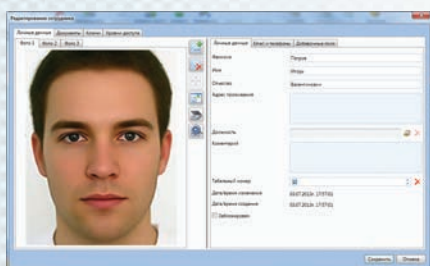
Редактирование сотрудника

Личные данные | Документы | Ключи | Уровни доступа

Фото 1 | Фото 2 | Фото 3

Личные данные | Email и телефоны | Дополнительные поля

Фамилия | Петров
Имя | Игорь
Отчество | Валентинович
Адрес проживания
Должность
Комментарий
Табельный номер
Дата/время изменения | 03.07.2012г. 17:37:01
Дата/время создания | 03.07.2012г. 17:37:01
Заблокирован

Сохранить | Отмена